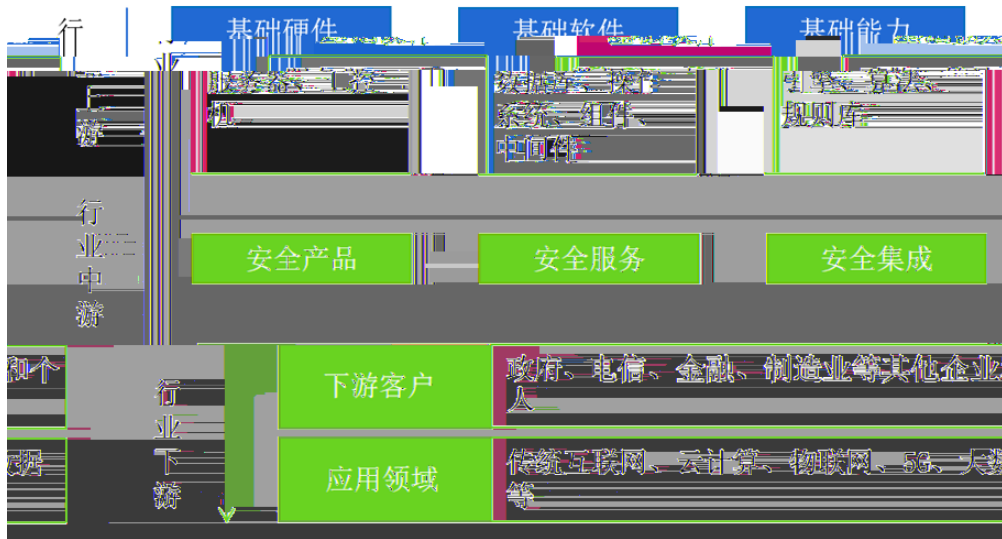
行业上游

基础硬件

服务器、工控机

基础软件

数据库、操作系统、组件、中间件

基础能力

威胁情报、漏洞库、规则库

行业中游

安全产品

安全服务

安全集成

和个

行业下游

下游客户

政府、电信、金融、制造业等其他企业、个人

应用领域

传统互联网、云计算、物联网、5G、大数据等

数据